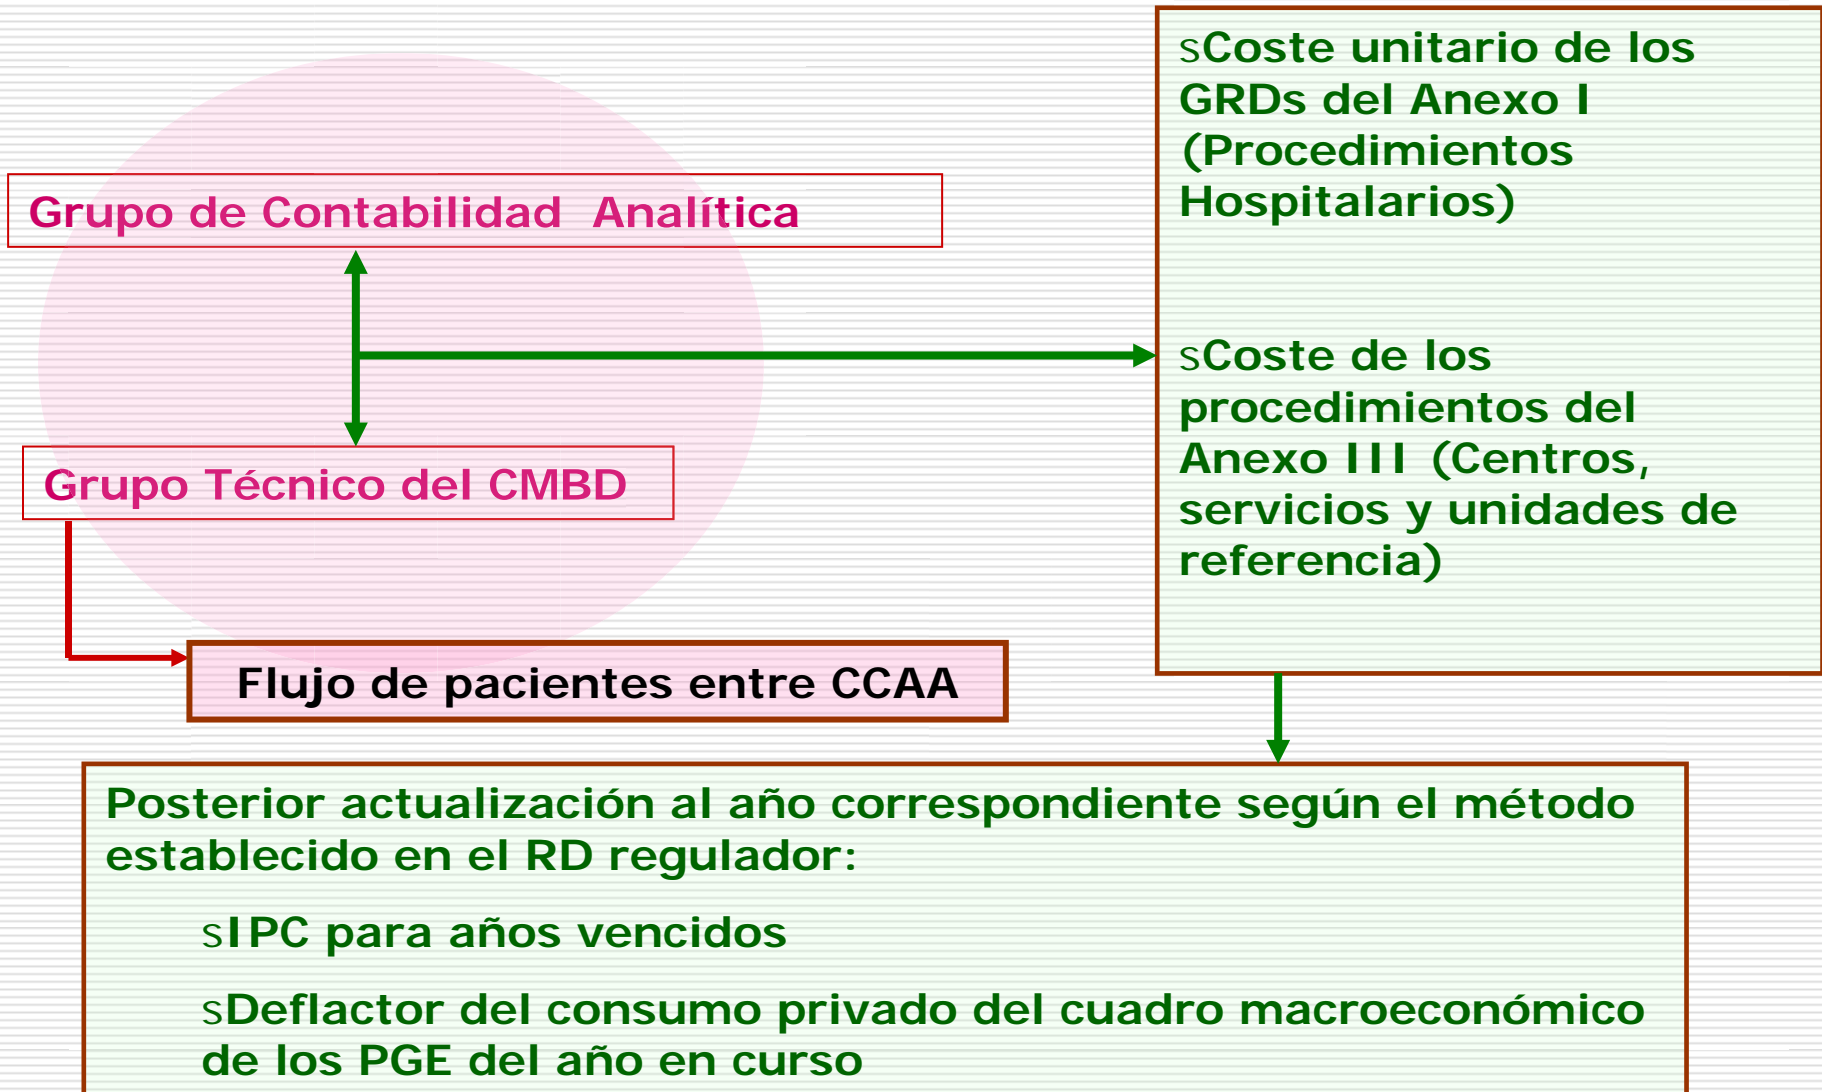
Grupo de Contabilidad Analítica

Grupo Técnico del CMBD

Flujo de pacientes entre CCAA

sCoste unitario de los GRDs del Anexo I (Procedimientos Hospitalarios)

sCoste de los procedimientos del Anexo III (Centros, servicios y unidades de referencia)

Posterior actualización al año correspondiente según el método establecido en el RD regulador:

sIPC para años vencidos

sDeflactor del consumo privado del cuadro macroeconómico de los PGE del año en curso